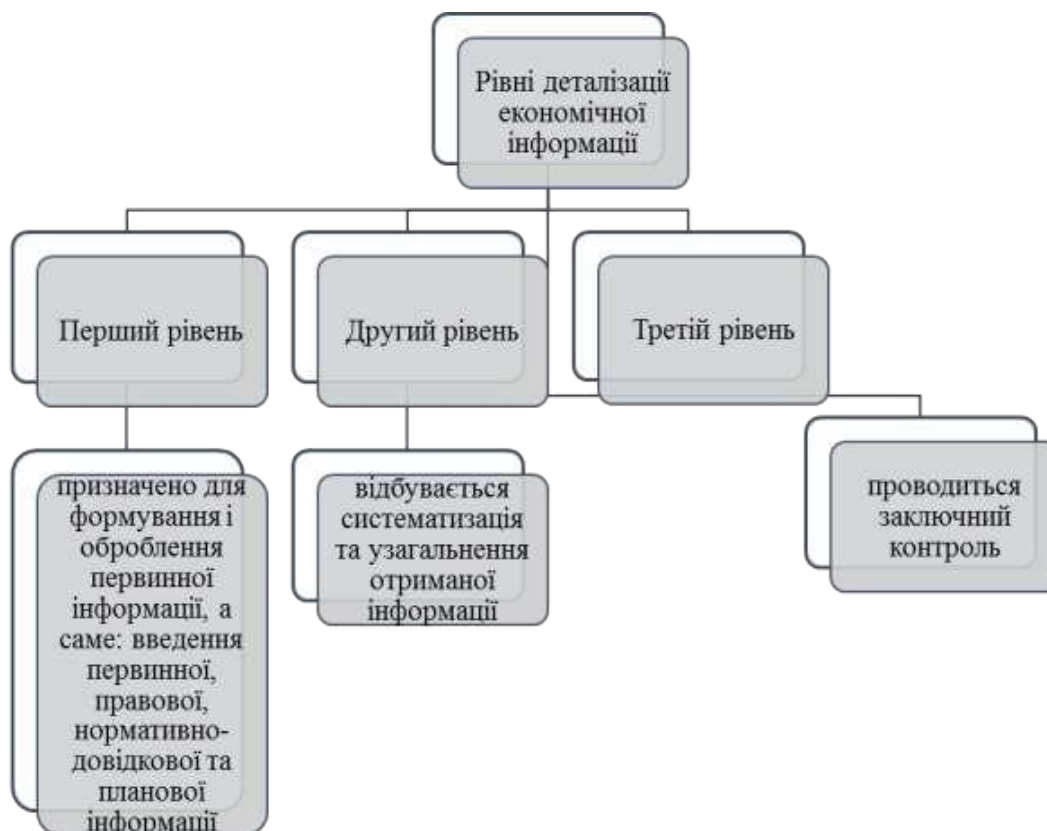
Рівні деталізації економічної інформації

Перший рівень

Другий рівень

Третій рівень

призначено для формування і оброблення первинної інформації, а саме: введення первинної, правової, нормативно-довідкової та планової інформації

відбувається систематизація та узагальнення отриманої інформації

проводиться заключний контроль